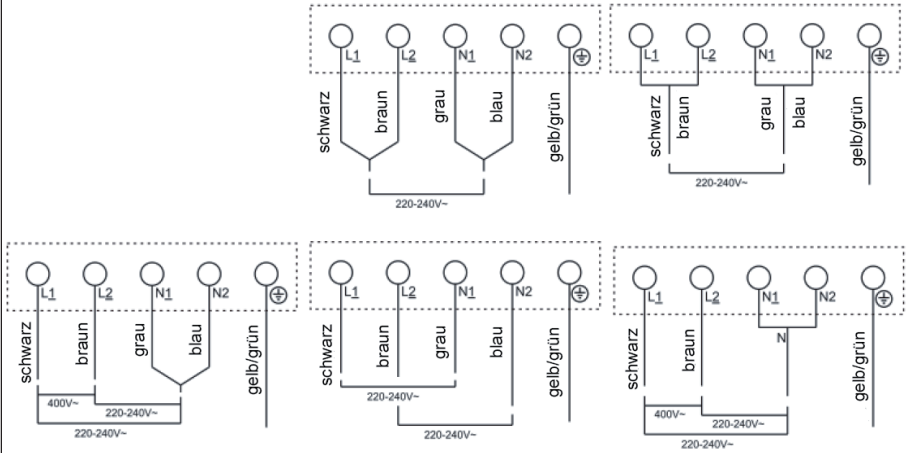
L1 L2 N1 N2
schwarz braun grau blau gelb/grün
220-240V~

L1 L2 N1 N2
schwarz braun grau blau gelb/grün
220-240V~

L1 L2 N1 N2
schwarz braun grau blau gelb/grün
400V~
220-240V~
220-240V~

L1 L2 N1 N2
schwarz braun grau blau gelb/grün
220-240V~
220-240V~

L1 L2 N1 N2
N
schwarz braun gelb/grün
400V~
220-240V~
220-240V~